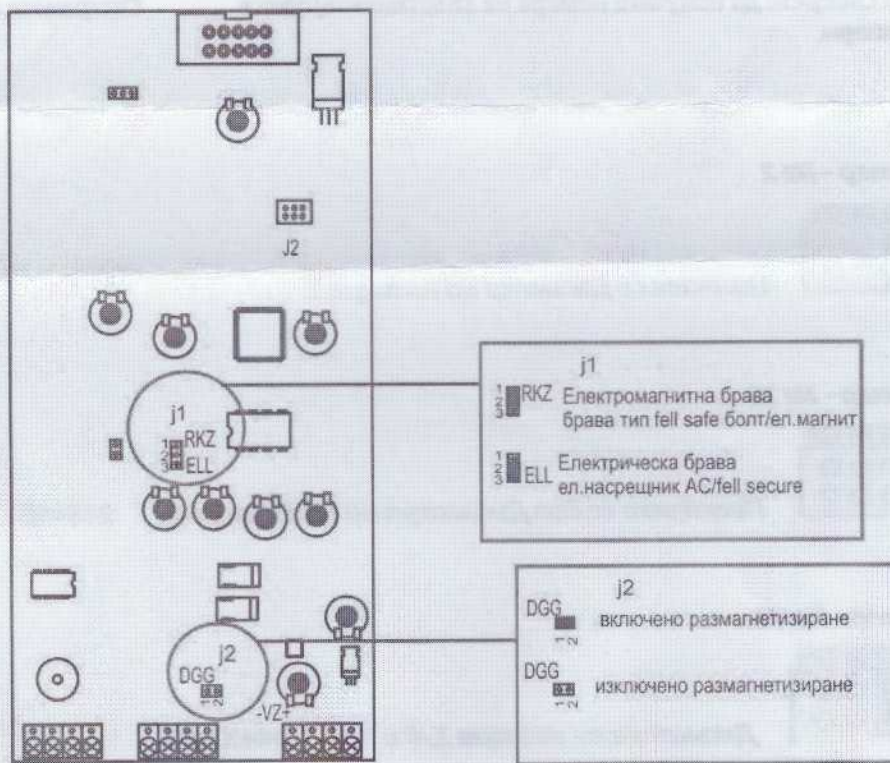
J2

j1
1
2
3
RKZ
ELL

j1
1
2
3
RKZ Електромагнитна брава
брава тип fell safe болт/ел.магнит

1
2
3
ELL Електрическа брава
ел.насрещник AC/fell secure

j2
DGG
1 2
-VZ+

j2
DGG
1 2
включено размагнетизиране

DGG
1 2
изключено размагнетизиране